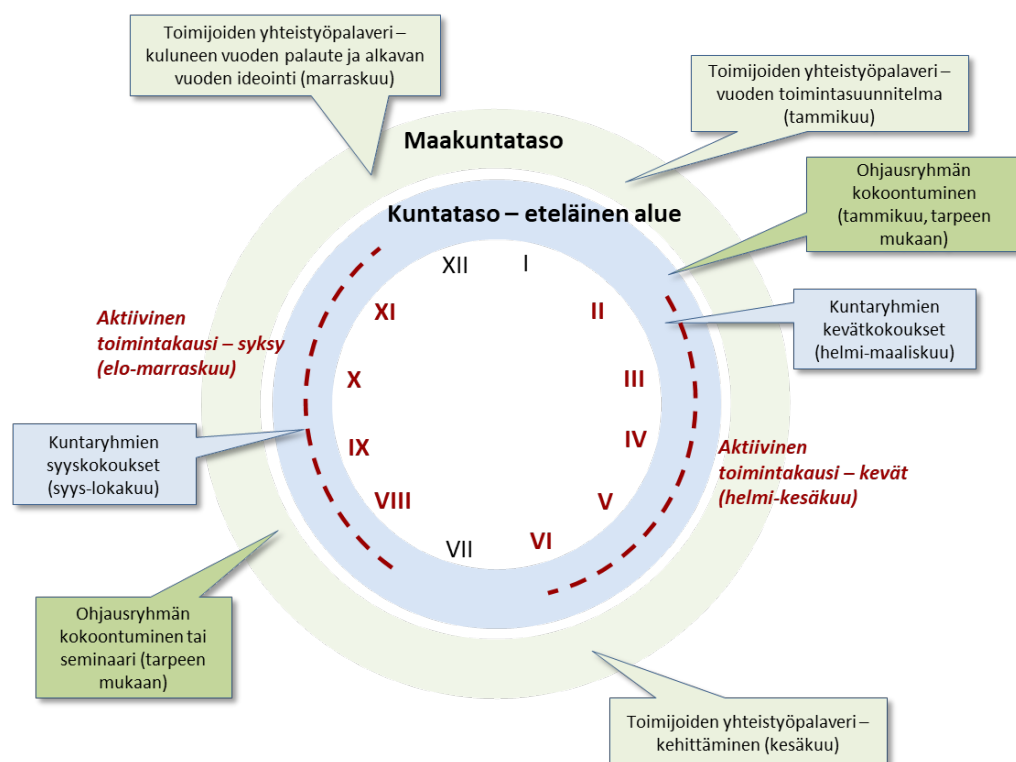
Toimijoiden yhteistyöpalaveri – kuluneen vuoden palaute ja alkavan vuoden ideointi (marraskuu)

Toimijoiden yhteistyöpalaveri – vuoden toimintasuunnitelma (tammikuu)

Maakuntataso

Ohjausryhmän kokoontuminen (tammikuu, tarpeen mukaan)

Kuntataso – eteläinen alue

XII
I
XI
II
Aktiivinen toimintakausi – syksy (elo-marraskuu)

Kuntaryhmien kevätkokoukset (helmi-maaliskuu)

X
III
Kuntaryhmien syyskokoukset (syys-lokakuu)

IX
IV
Aktiivinen toimintakausi – kevät (helmi-kesäkuu)

VIII
V
VII
VI

Ohjausryhmän kokoontuminen tai seminaari (tarpeen mukaan)

Toimijoiden yhteistyöpalaveri – kehittäminen (kesäkuu)